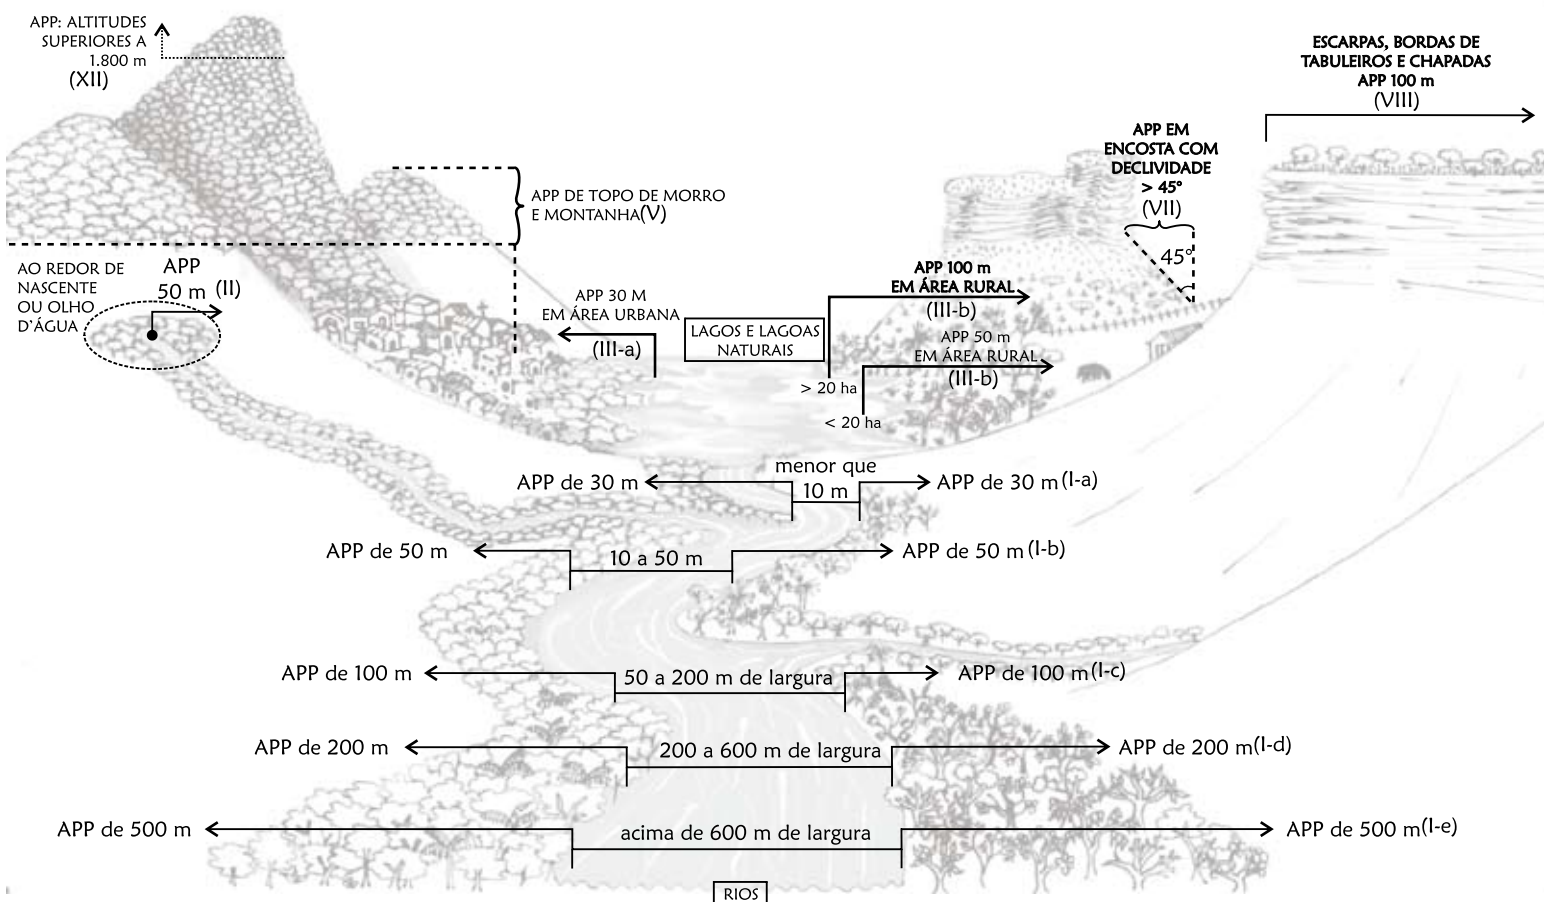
APP: ALTITUDES SUPERIORES A 1.800 m (XII)

ESCARPAS, BORDAS DE TABULEIROS E CHAPADAS APP 100 m (VIII)

APP EM ENCOSTA COM DECLIVIDADE > 45° (VII)

45°

APP DE TOPO DE MORRO E MONTANHA(V)

AO REDOR DE NASCENTE OU OLHO D'ÁGUA

APP 50 m (II)

APP 30 M EM ÁREA URBANA (III-a)

LAGOS E LAGOAS NATURAIS

APP 100 m EM ÁREA RURAL (III-b)

APP 50 m EM ÁREA RURAL (III-b)

> 20 ha

< 20 ha

APP de 30 m

menor que 10 m

APP de 30 m (I-a)

APP de 50 m

10 a 50 m

APP de 50 m (I-b)

APP de 100 m

50 a 200 m de largura

APP de 100 m (I-c)

APP de 200 m

200 a 600 m de largura

APP de 200 m (I-d)

APP de 500 m

acima de 600 m de largura

APP de 500 m (I-e)

RIOS